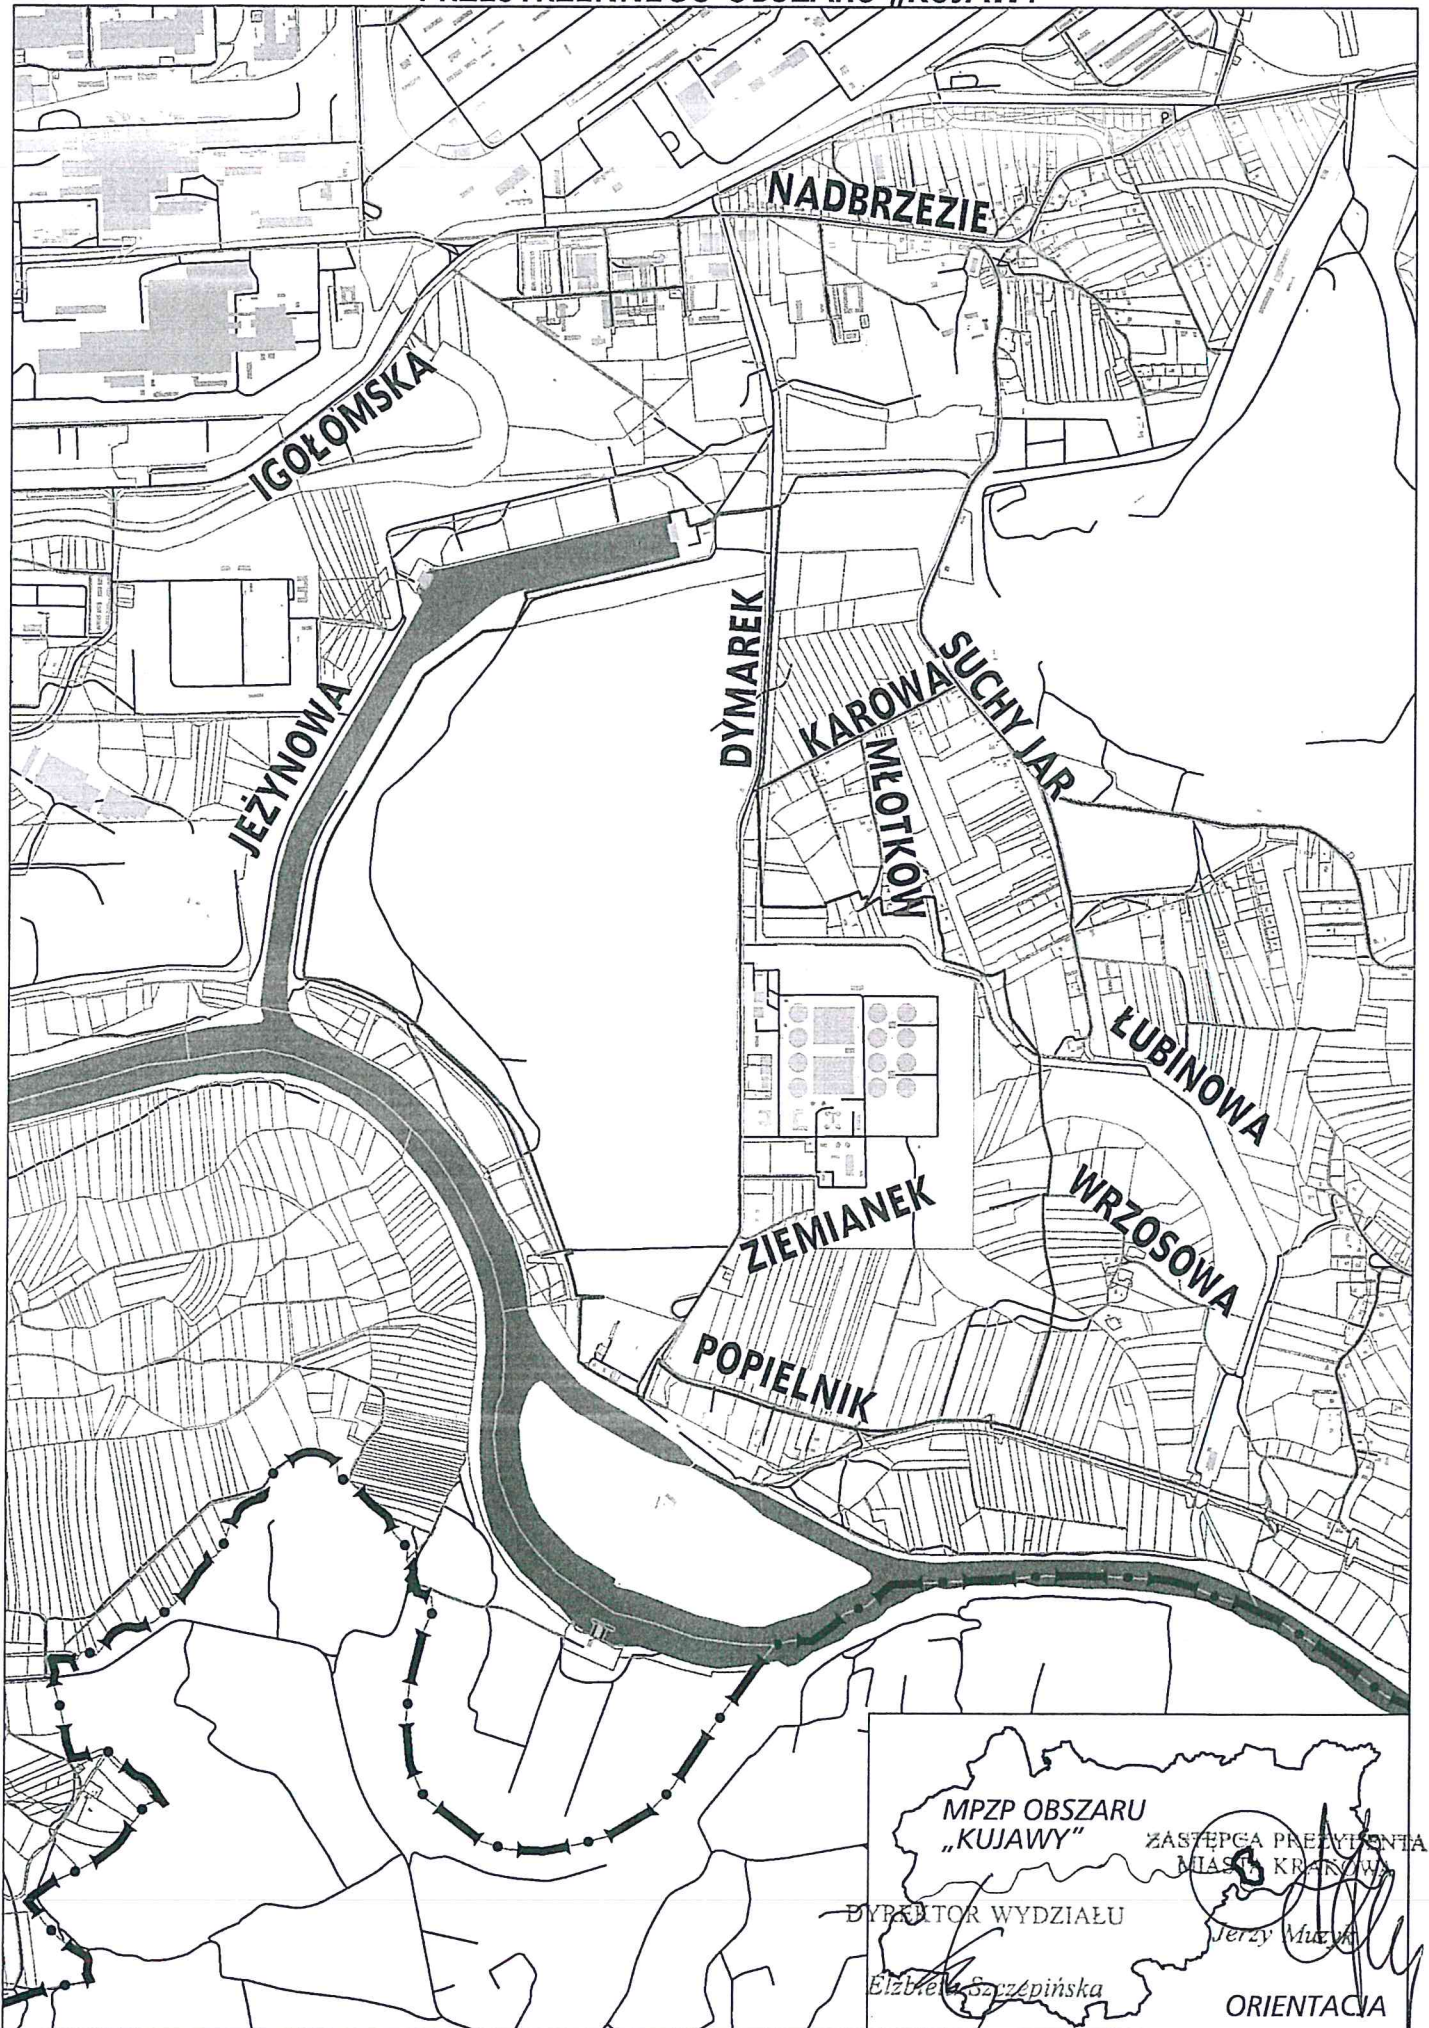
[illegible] PRZESTRZENNEGO OBSZARU „KUJAWY”

NADBRZEZIE

IGOŁOMSKA

DYMAREK

SUCHY JAR

KAROWA

MŁOTKÓW

JEŻYNOWA

ŁUBINOWA

WRZOSOWA

ZIEMIANEK

POPIELNIK

MPZP OBSZARU „KUJAWY”

ZASTĘPCA PREZYDENTA MIASTA KRAKOWA

Jerzy Muzyk

DYREKTOR WYDZIAŁU

Elżbieta Szczepińska

ORIENTACJA